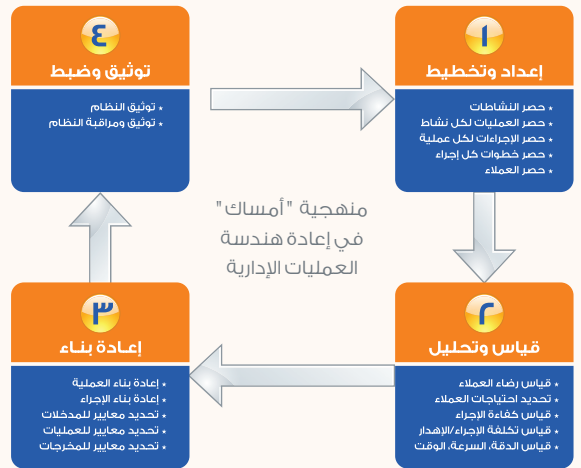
١
إعداد وتخطيط
• حصر النشاطات
• حصر العمليات لكل نشاط
• حصر الإجراءات لكل عملية
• حصر خطوات كل إجراء
• حصر العملاء

٢
قياس وتحليل
• قياس رضاء العملاء
• تحديد احتياجات العملاء
• قياس كفاءة الإجراء
• قياس تكلفة الإجراء/الإهدار
• قياس الدقة، السرعة، الوقت

٣
إعادة بناء
• إعادة بناء العملية
• إعادة بناء الإجراء
• تحديد معايير للمدخلات
• تحديد معايير للعمليات
• تحديد معايير للمخرجات

٤
توثيق وضبط
• توثيق النظام
• توثيق ومراقبة النظام

منهجية "أمساك" في إعادة هندسة العمليات الإدارية